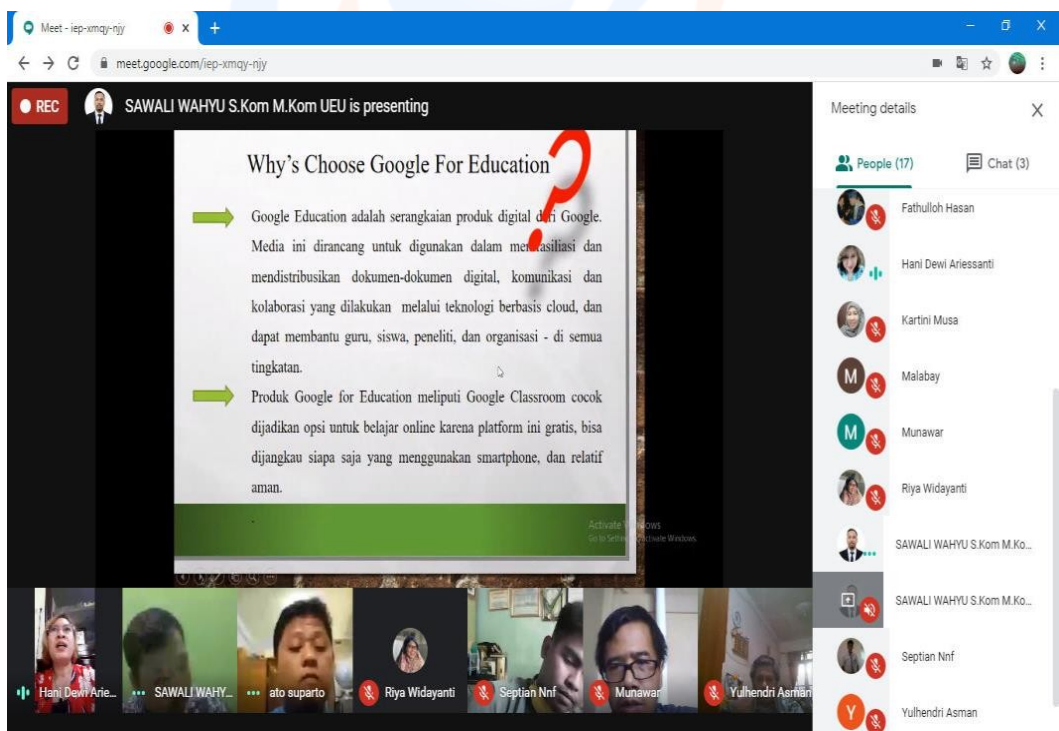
Meet - iep-xmqy-njy

meet.google.com/iep-xmqy-njy

REC

SAWALI WAHYU S.Kom M.Kom UEU is presenting

Why's Choose Google For Education

Google Education adalah serangkaian produk digital dari Google. Media ini dirancang untuk digunakan dalam me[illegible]asiliasi dan mendistribusikan dokumen-dokumen digital, komunikasi dan kolaborasi yang dilakukan melalui teknologi berbasis cloud, dan dapat membantu guru, siswa, peneliti, dan organisasi - di semua tingkatan.

Produk Google for Education meliputi Google Classroom cocok dijadikan opsi untuk belajar online karena platform ini gratis, bisa dijangkau siapa saja yang menggunakan smartphone, dan relatif aman.

Activate Windows
Go to Settings to activate Windows.

Meeting details

People (17)

Chat (3)

Fathulloh Hasan

Hani Dewi Ariessanti

Kartini Musa

Malabay

Munawar

Riya Widayanti

SAWALI WAHYU S.Kom M.Ko...

SAWALI WAHYU S.Kom M.Ko...

Septian Nnf

Yulhendri Asman

Hani Dewi Arie...

SAWALI WAHY...

ato suparto

Riya Widayanti

Septian Nnf

Munawar

Yulhendri Asman